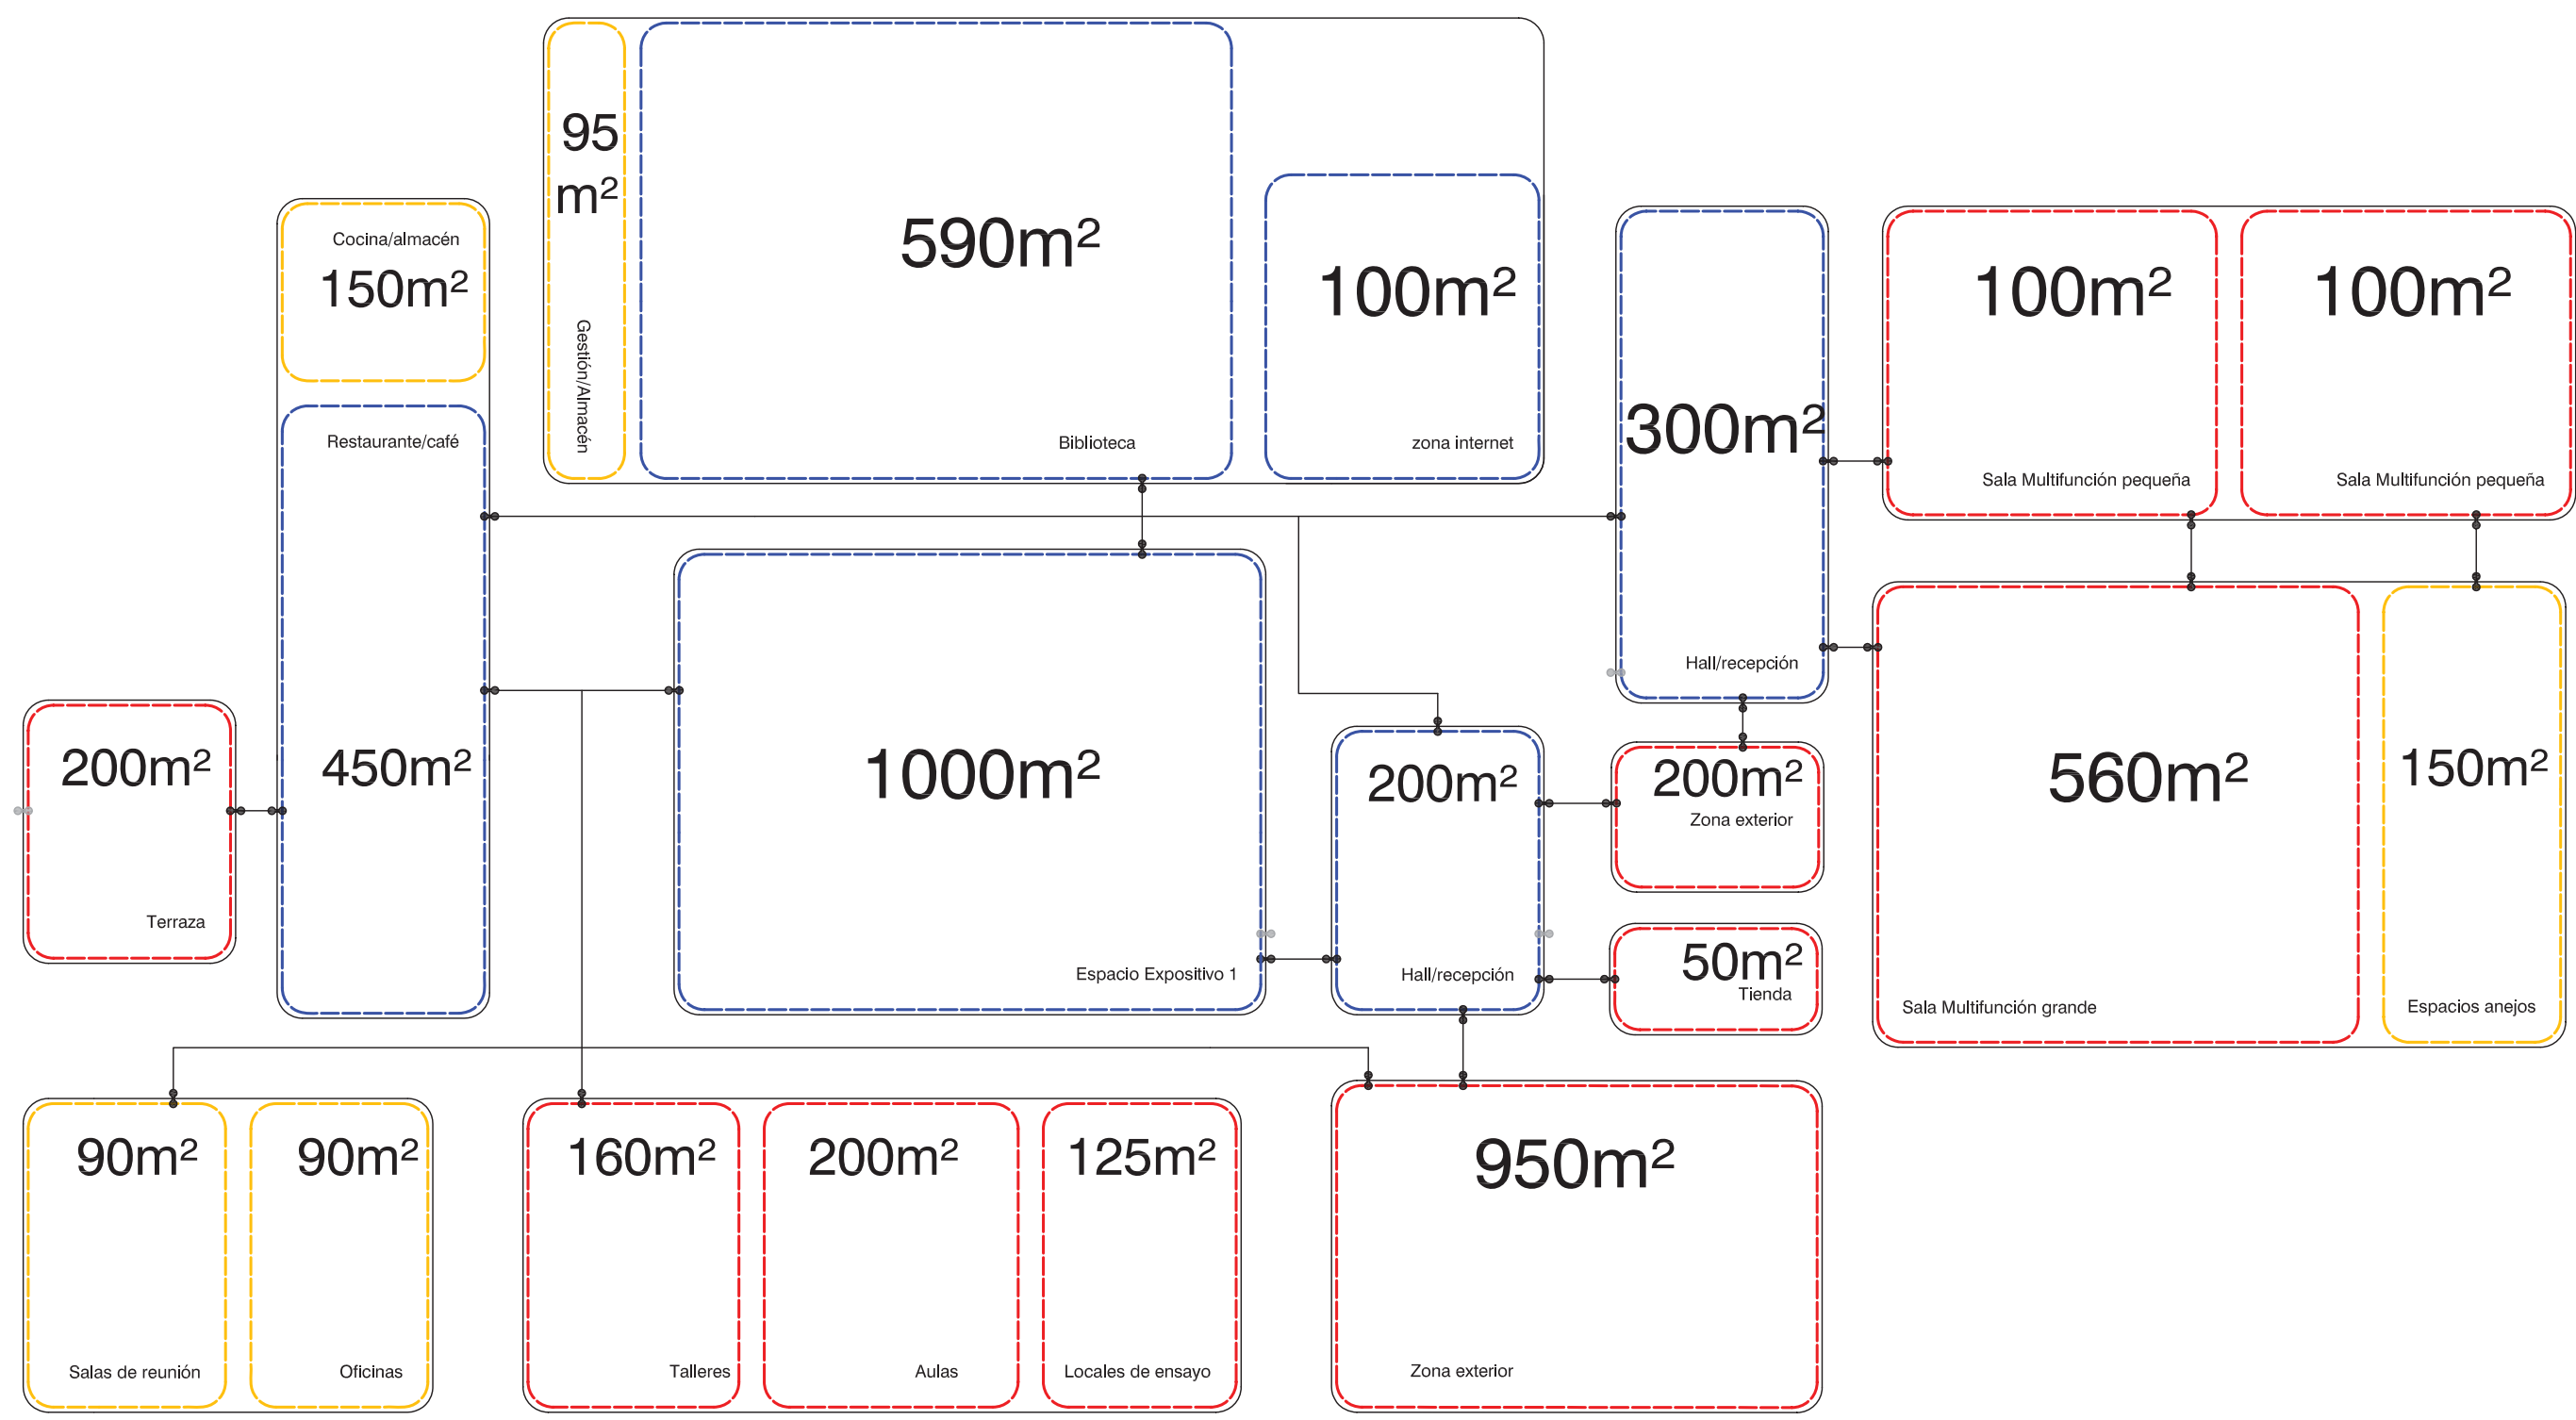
95 $m^2$
Gestión/Almacén

590$m^2$
Biblioteca

100$m^2$
zona internet

Cocina/almacén
150$m^2$

Restaurante/café
450$m^2$

300$m^2$
Hall/recepción

100$m^2$
Sala Multifunción pequeña

100$m^2$
Sala Multifunción pequeña

200$m^2$
Terraza

1000$m^2$
Espacio Expositivo 1

200$m^2$
Hall/recepción

200$m^2$
Zona exterior

50$m^2$
Tienda

560$m^2$
Sala Multifunción grande

150$m^2$
Espacios anejos

90$m^2$
Salas de reunión

90$m^2$
Oficinas

160$m^2$
Talleres

200$m^2$
Aulas

125$m^2$
Locales de ensayo

950$m^2$
Zona exterior